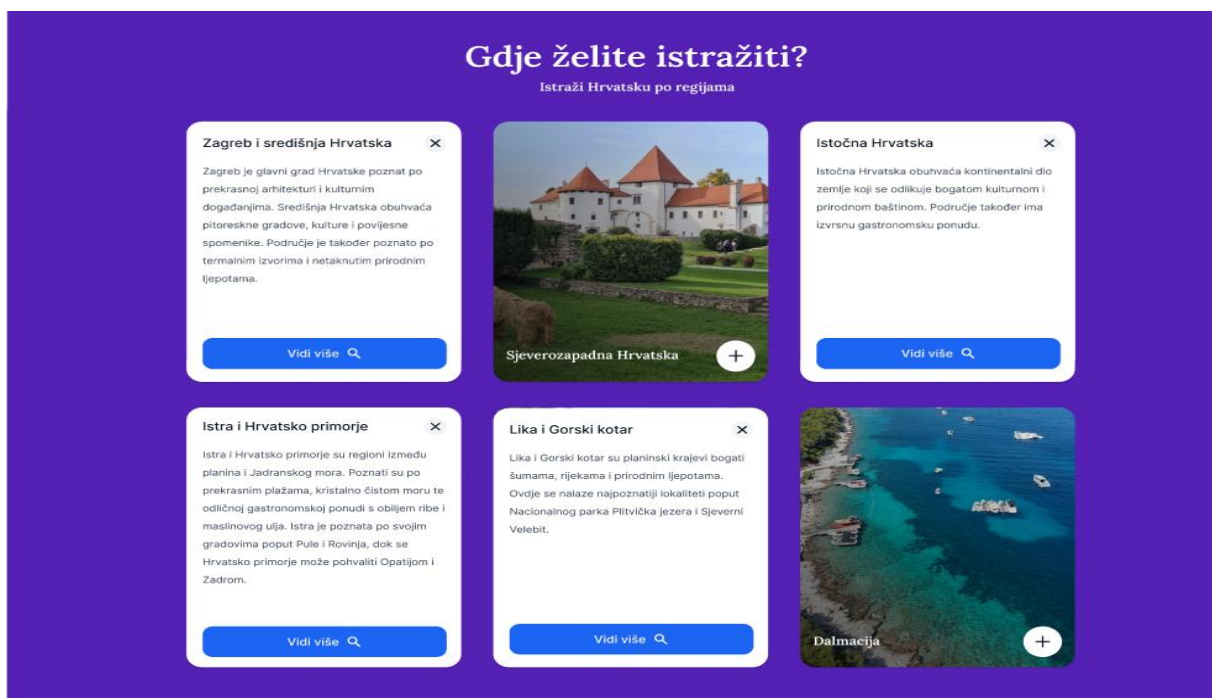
Gdje želite istražiti?
Istraži Hrvatsku po regijama

Zagreb i središnja Hrvatska ×
Zagreb je glavni grad Hrvatske poznat po prekrasnoj arhitekturi i kulturnim događanjima. Središnja Hrvatska obuhvaća pitoreskne gradove, kulture i povijesne spomenike. Područje je također poznato po termalnim izvorima i netaknutim prirodnim ljepotama.
Vidi više

Sjeverozapadna Hrvatska +

Istočna Hrvatska ×
Istočna Hrvatska obuhvaća kontinentalni dio zemlje koji se odlikuje bogatom kulturnom i prirodnom baštinom. Područje također ima izvrsnu gastronomsku ponudu.
Vidi više

Istra i Hrvatsko primorje ×
Istra i Hrvatsko primorje su regioni između planina i Jadranskog mora. Poznati su po prekrasnim plažama, kristalno čistom moru te odličnoj gastronomskoj ponudi s obiljem ribe i maslinovog ulja. Istra je poznata po svojim gradovima poput Pule i Rovinja, dok se Hrvatsko primorje može pohvaliti Opatijom i Zadrom.
Vidi više

Lika i Gorski kotar ×
Lika i Gorski kotar su planinski krajevi bogati šumama, rijekama i prirodnim ljepotama. Ovdje se nalaze najpoznatiji lokaliteti poput Nacionalnog parka Plitvička jezera i Sjeverni Velebit.
Vidi više

Dalmacija +